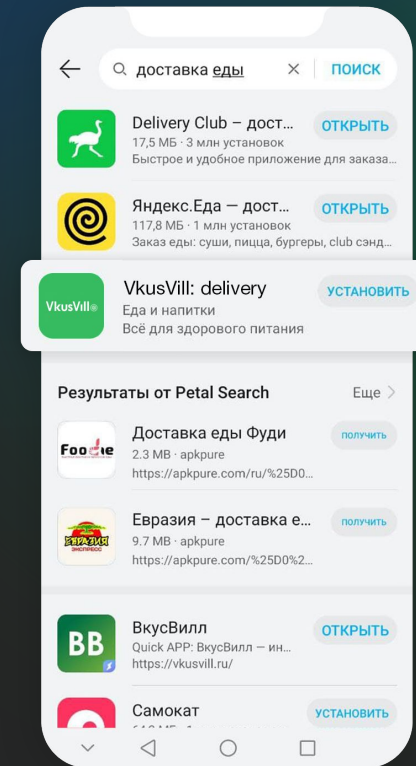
доставка еды
ПОИСК

Delivery Club – дост...
17,5 МБ · 3 млн установок
Быстрое и удобное приложение для заказа...
ОТКРЫТЬ

Яндекс.Еда — дост...
117,8 МБ · 1 млн установок
Заказ еды: суши, пицца, бургеры, club сэнд...
ОТКРЫТЬ

VkusVill
VkusVill: delivery
Еда и напитки
Всё для здорового питания
УСТАНОВИТЬ

Результаты от Petal Search
Еще

Foodie
Доставка еды Фуди
2.3 MB · apkpure
https://apkpure.com/ru/%25D0...
получить

ЕВРАЗИЯ ЭКСПРЕСС
Евразия – доставка е...
9.7 MB · apkpure
https://apkpure.com/%25D0%2...
получить

BB
ВкусВилл
Quick APP: ВкусВилл — ин...
https://vkusvill.ru/
ОТКРЫТЬ

Самокат
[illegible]
УСТАНОВИТЬ